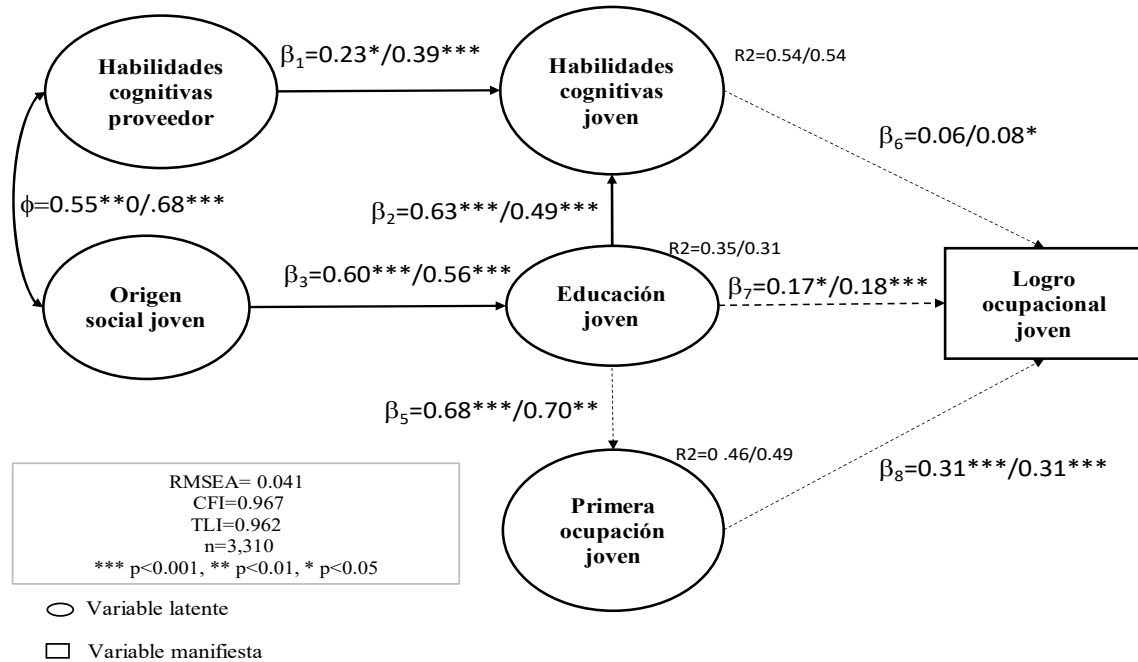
Habilidades cognitivas proveedor

$\beta_1$=0.23*/0.39***

Habilidades cognitivas joven

R2=0.54/0.54

$\beta_6$=0.06/0.08*

$\phi$=0.55**0/.68***

$\beta_2$=0.63***/0.49***

R2=0.35/0.31

Origen social joven

$\beta_3$=0.60***/0.56***

Educación joven

$\beta_7$=0.17*/0.18***

Logro ocupacional joven

$\beta_5$=0.68***/0.70**

R2=0 .46/0.49

$\beta_8$=0.31***/0.31***

RMSEA= 0.041
CFI=0.967
TLI=0.962
n=3,310
*** p<0.001, ** p<0.01, * p<0.05

Primera ocupación joven

Variable latente

Variable manifiesta